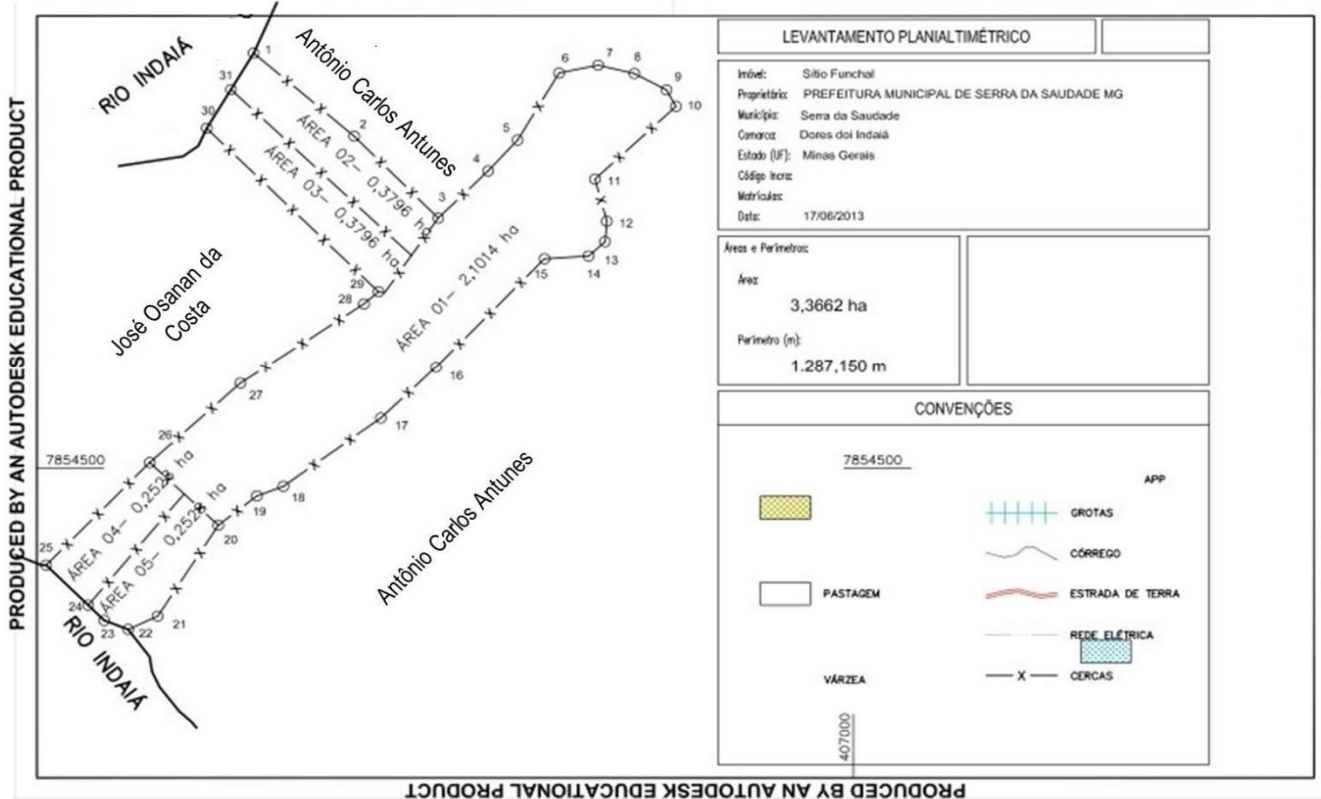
PRODUCED BY AN AUTODESK EDUCATIONAL PRODUCT

RIO INDAIÁ

Antônio Carlos Antunes

1
31
30
2
3
4
5
6
7
8
9
10
11
12
13
14
15
16
17
18
19
20
21
22
23
24
25
26
27
28
29

ÁREA 02– 0,3796 ha
ÁREA 03– 0,3796 ha
ÁREA 01– 2,1014 ha
ÁREA 04– 0,2528 ha
ÁREA 05– 0,2528 ha

José Osanan da Costa

7854500

Antônio Carlos Antunes

RIO INDAIÁ

LEVANTAMENTO PLANIALTIMÉTRICO

Imóvel: Sitio Funchal
Proprietário: PREFEITURA MUNICIPAL DE SERRA DA SAUDADE MG
Município: Serra da Saudade
Comarca: Dores doi Indaiá
Estado (UF): Minas Gerais
Código Incra:
Matrículas:
Data: 17/06/2013

Áreas e Perímetros:
Área:
3,3662 ha
Perímetro (m):
1.287,150 m

CONVENÇÕES

7854500

APP
GROTAS
CÓRREGO
PASTAGEM
ESTRADA DE TERRA
REDE ELÉTRICA
VÁRZEA
CERCAS

407000

PRODUCED BY AN AUTODESK EDUCATIONAL PRODUCT